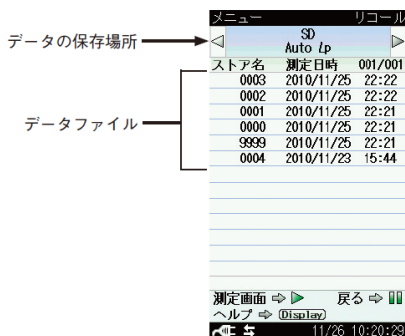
メニュー リコール

データの保存場所

SD
Auto $L_p$

データファイル

| ストア名 | 測定日時 | 001/001 |
|---|---|---|
| 0003 | 2010/11/25 | 22:22 |
| 0002 | 2010/11/25 | 22:22 |
| 0001 | 2010/11/25 | 22:21 |
| 0000 | 2010/11/25 | 22:21 |
| 9999 | 2010/11/25 | 22:21 |
| 0004 | 2010/11/23 | 15:44 |

測定画面 ⇨ ▶ 戻る ⇨ ❚❚
ヘルプ ⇨ Display

11/26 10:20:29